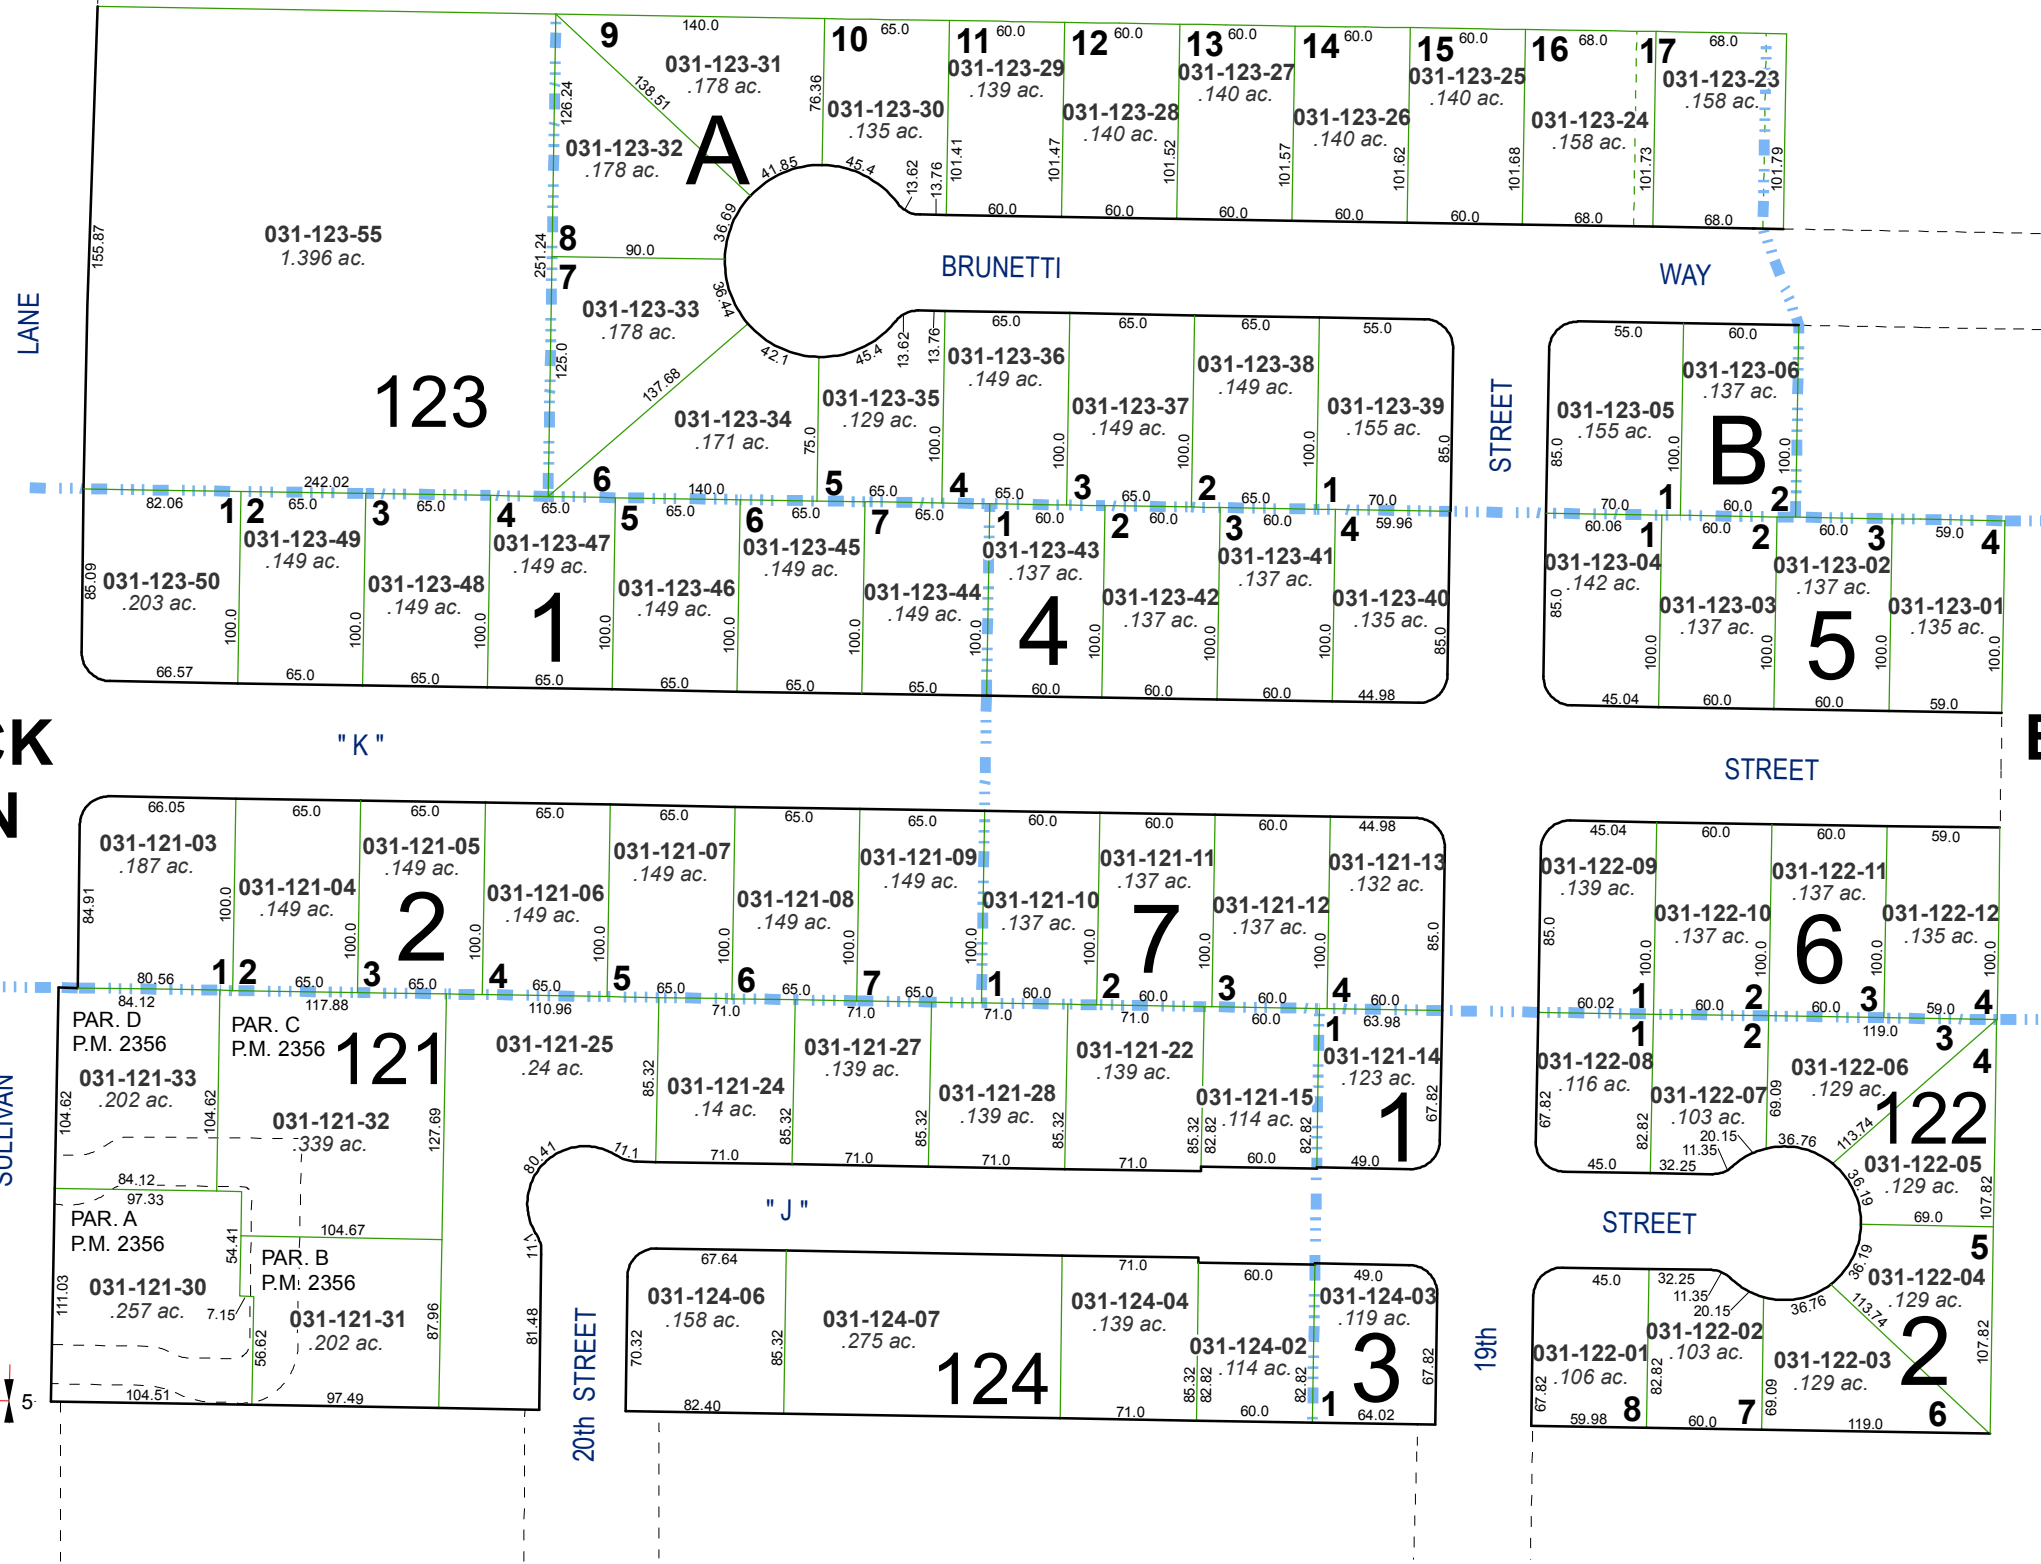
LANE

123

031-123-55
1.396 ac.

155.87

9 140.0 031-123-31 .178 ac.
138.51
126.24
031-123-32 .178 ac.
A
10 65.0 76.36 031-123-30 .135 ac.
11 60.0 031-123-29 .139 ac.
12 60.0 031-123-28 .140 ac.
13 60.0 031-123-27 .140 ac.
14 60.0 031-123-26 .140 ac.
15 60.0 031-123-25 .140 ac.
16 68.0 031-123-24 .158 ac.
17 68.0 031-123-23 .158 ac.

41.85 45.4 13.62 13.76 101.41 101.47 101.52 101.57 101.62 101.68 101.73 101.79
60.0 60.0 60.0 60.0 60.0 68.0 68.0

8 90.0 7
251.24
36.69
36.44
031-123-33 .178 ac.
125.0
137.68
42.1 45.4 13.62 13.76

BRUNETTI WAY

031-123-34 .171 ac.
031-123-35 .129 ac.
031-123-36 .149 ac.
031-123-37 .149 ac.
031-123-38 .149 ac.
031-123-39 .155 ac.
65.0 65.0 65.0 55.0
75.0 100.0 100.0 100.0 100.0 85.0
6 140.0 5 65.0 4 65.0 3 65.0 2 65.0 1 70.0

STREET

55.0 60.0
031-123-06 .137 ac.
031-123-05 .155 ac.
B
85.0 100.0 100.0
70.0 1 60.0 2

242.02
82.06 1 2 65.0 3 65.0 4 65.0 5 65.0 6 65.0 7 65.0
031-123-50 .203 ac.
031-123-49 .149 ac.
031-123-48 .149 ac.
031-123-47 .149 ac.
1
031-123-46 .149 ac.
031-123-45 .149 ac.
031-123-44 .149 ac.
85.09 100.0 100.0 100.0 100.0 100.0 100.0 100.0
66.57 65.0 65.0 65.0 65.0 65.0 65.0

1 60.0 2 60.0 3 60.0 4 59.96
031-123-43 .137 ac.
4
031-123-42 .137 ac.
031-123-41 .137 ac.
031-123-40 .135 ac.
100.0 100.0 100.0 85.0
60.0 60.0 60.0 44.98

60.06 1 60.0 2 60.0 3 59.0 4
031-123-04 .142 ac.
031-123-03 .137 ac.
031-123-02 .137 ac.
031-123-01 .135 ac.
5
85.0 100.0 100.0 100.0 100.0
45.04 60.0 60.0 59.0

CK
N
" K "
STREET
E

66.05 65.0 65.0 65.0 65.0 65.0 65.0
031-121-03 .187 ac.
031-121-04 .149 ac.
031-121-05 .149 ac.
2
031-121-06 .149 ac.
031-121-07 .149 ac.
031-121-08 .149 ac.
031-121-09 .149 ac.
84.91 100.0 100.0 100.0 100.0 100.0 100.0 100.0
80.56 1 2 65.0 3 65.0 4 65.0 5 65.0 6 65.0 7 65.0

60.0 60.0 60.0 44.98
031-121-10 .137 ac.
031-121-11 .137 ac.
7
031-121-12 .137 ac.
031-121-13 .132 ac.
100.0 100.0 100.0 85.0
1 60.0 2 60.0 3 60.0 4 60.0

45.04 60.0 60.0 59.0
031-122-09 .139 ac.
031-122-10 .137 ac.
031-122-11 .137 ac.
6
031-122-12 .135 ac.
85.0 100.0 100.0 100.0 100.0
60.02 1 60.0 2 60.0 3 59.0 4

84.12 117.88 110.96 71.0 71.0 71.0 71.0 60.0 63.98
PAR. D P.M. 2356
PAR. C P.M. 2356
121
031-121-33 .202 ac.
031-121-32 .339 ac.
104.62 104.62 127.69
84.12
97.33
PAR. A P.M. 2356
104.67
54.41
PAR. B P.M: 2356
031-121-30 .257 ac.
7.15
031-121-31 .202 ac.
111.03 56.62 87.96
104.51 97.49

031-121-25 .24 ac.
031-121-24 .14 ac.
031-121-27 .139 ac.
031-121-28 .139 ac.
031-121-22 .139 ac.
031-121-15 .114 ac.
1
031-121-14 .123 ac.
1
85.32 85.32 85.32 85.32 85.32 82.82 82.82 67.82
80.41 71.1 71.0 71.0 71.0 71.0 60.0 49.0

1 1 2 2 119.0 3 4
031-122-08 .116 ac.
031-122-07 .103 ac.
031-122-06 .129 ac.
122
67.82 82.82 69.09
20.15 11.35 36.76 113.74
45.0 32.25
031-122-05 .129 ac.
36.19 107.82
69.0
5
STREET

" J "
111
81.48
20th STREET

67.64 71.0 60.0 49.0
031-124-06 .158 ac.
031-124-07 .275 ac.
124
031-124-04 .139 ac.
031-124-02 .114 ac.
031-124-03 .119 ac.
3
70.32 85.32 85.32 82.82 82.82 67.82
82.40 71.0 60.0 1 64.02

19th

45.0 32.25 11.35 20.15 36.76
031-122-01 .106 ac.
031-122-02 .103 ac.
031-122-03 .129 ac.
36.19 113.74
031-122-04 .129 ac.
2
107.82
67.82 82.82 69.09
59.98 8 60.0 7 119.0 6

SULLIVAN
5